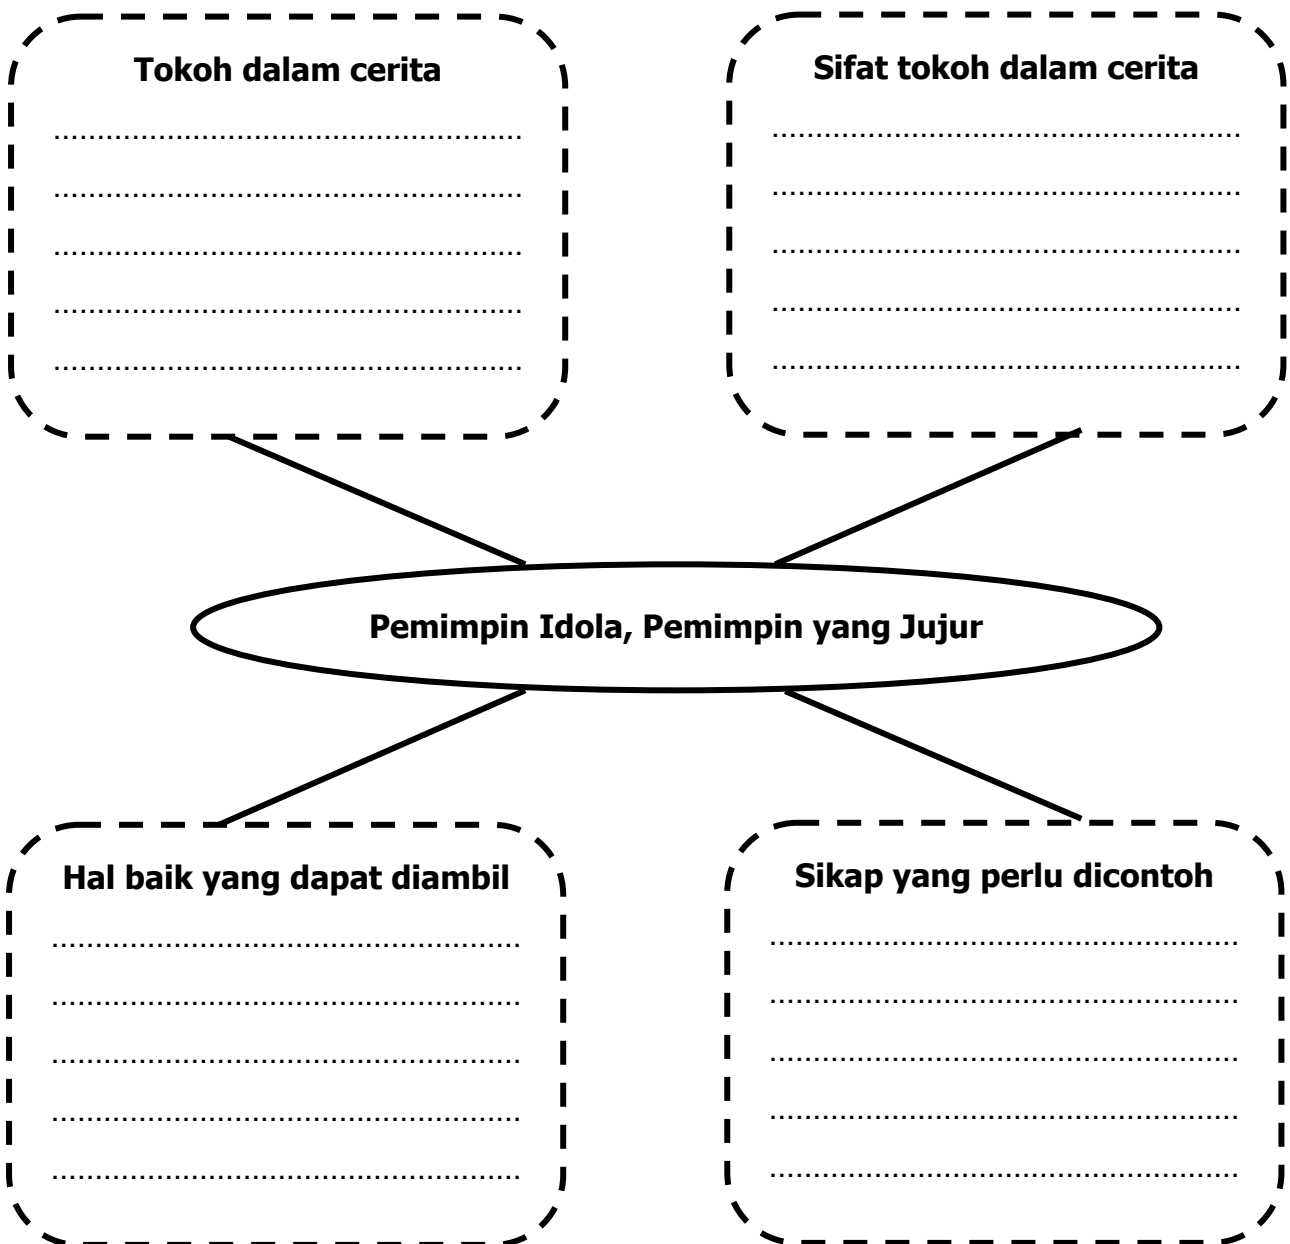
Tokoh dalam cerita
............................................................
............................................................
............................................................
............................................................
............................................................

Sifat tokoh dalam cerita
............................................................
............................................................
............................................................
............................................................
............................................................

Pemimpin Idola, Pemimpin yang Jujur

Hal baik yang dapat diambil
............................................................
............................................................
............................................................
............................................................
............................................................

Sikap yang perlu dicontoh
............................................................
............................................................
............................................................
............................................................
............................................................